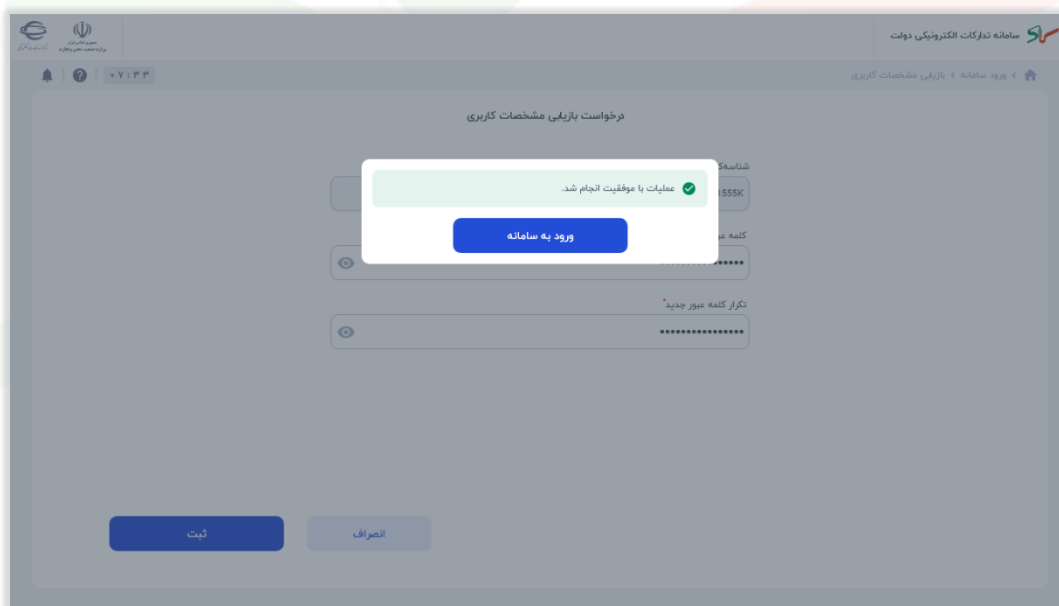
سامانه تدارکات الکترونیکی دولت

جمهوری اسلامی ایران
وزارت صنعت، معدن و تجارت

ورود سامانه > بازیابی مشخصات کاربری

۰۷:۳۳

درخواست بازیابی مشخصات کاربری

شناسه
1555K

کلمه عبور
••••••••••••

تکرار کلمه عبور جدید*
••••••••••••••••

عملیات با موفقیت انجام شد.

ورود به سامانه

انصراف

ثبت